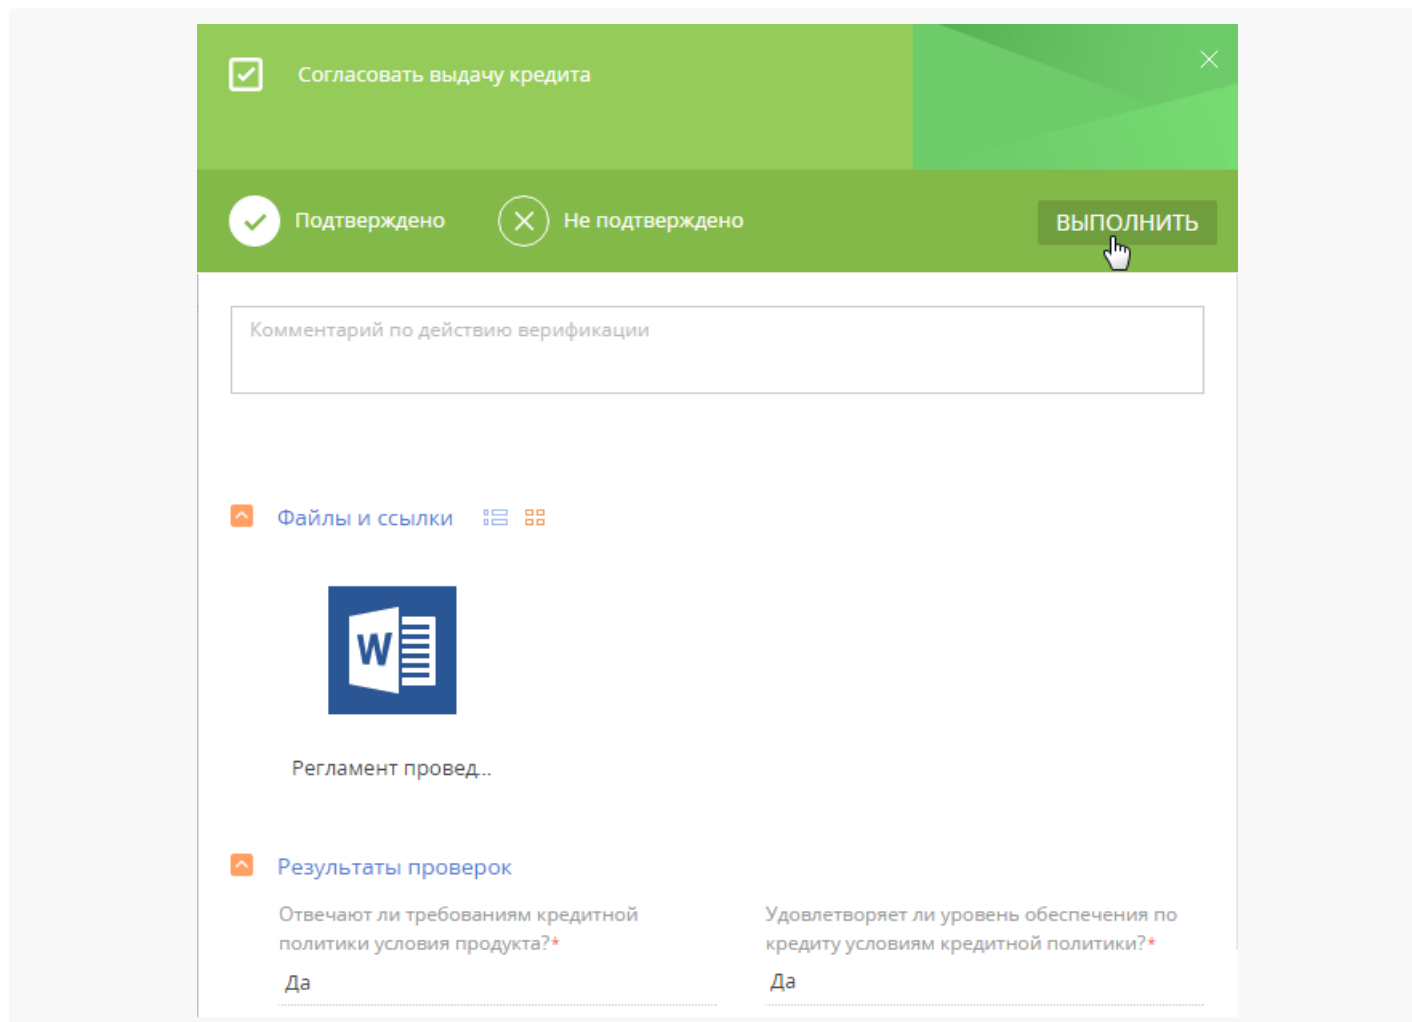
Согласовать выдачу кредита

Подтверждено

Не подтверждено

ВЫПОЛНИТЬ

Комментарий по действию верификации

Файлы и ссылки

W

Регламент провед...

Результаты проверок

Отвечают ли требованиям кредитной политики условия продукта?*

Да

Удовлетворяет ли уровень обеспечения по кредиту условиям кредитной политики?*

Да